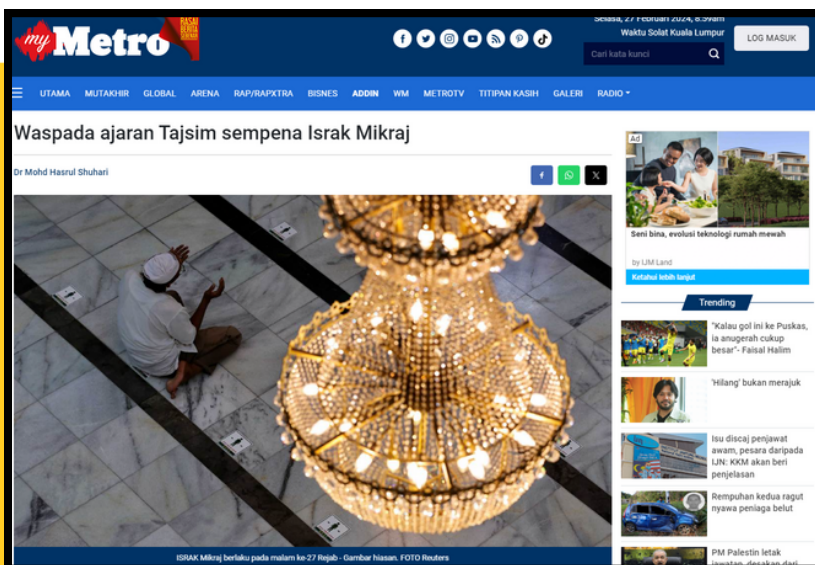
my Metro

Selasa, 27 Februari 2024, 8:59am
Waktu Solat Kuala Lumpur

Cari kata kunci

LOG MASUK

UTAMA MUTAKHIR GLOBAL ARENA RAP/RAPXTRA BISNES ADDIN WM METROTV TITIPAN KASIH GALERI RADIO

Waspada ajaran Tajsim sempena Israk Mikraj

Dr Mohd Hasrul Shuhari

ISRAK Mikraj berlaku pada malam ke-27 Rejab - Gambar hiasan. FOTO Reuters

Ad
Seni bina, evolusi teknologi rumah mewah
by IJM Land
Ketahui lebih lanjut

Trending

"Kalau gol ini ke Puskas, ia anugerah cukup besar"- Faisal Halim

'Hilang' bukan merajuk

Isu discaj penjawat awam, pesara daripada IJN: KKM akan beri penjelasan

Rempuhan kedua ragut nyawa peniaga belut

PM Palestin letak jawatan, desakan dari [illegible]